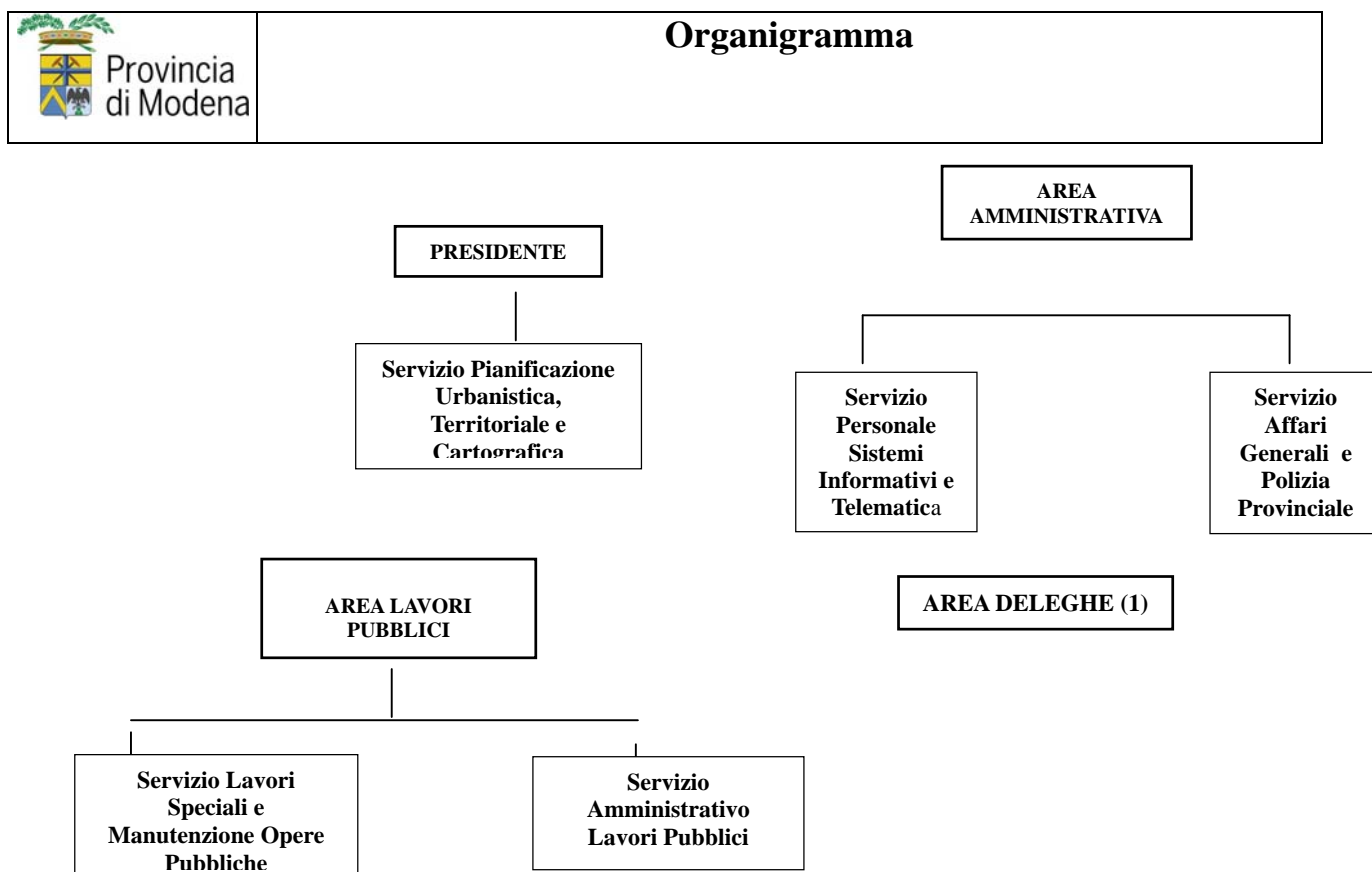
Provincia di Modena

Organigramma

PRESIDENTE

Servizio Pianificazione Urbanistica, Territoriale e Cartografica

AREA AMMINISTRATIVA

Servizio Personale Sistemi Informativi e Telematica

Servizio Affari Generali e Polizia Provinciale

AREA LAVORI PUBBLICI

AREA DELEGHE (1)

Servizio Lavori Speciali e Manutenzione Opere Pubbliche

Servizio Amministrativo Lavori Pubblici